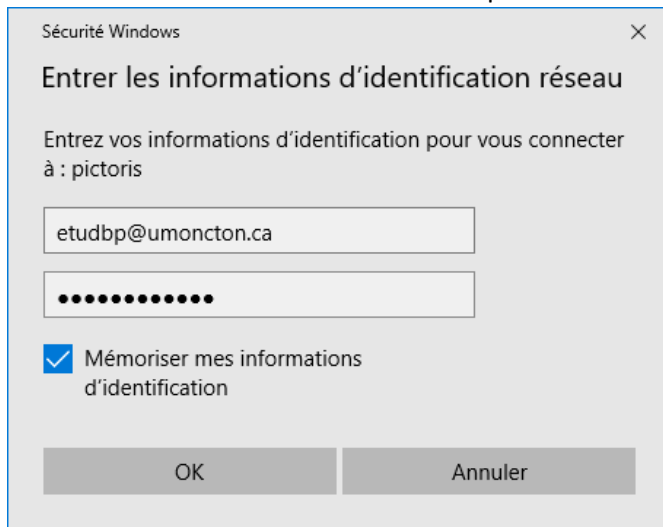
Sécurité Windows

×

Entrer les informations d’identification réseau

Entrez vos informations d’identification pour vous connecter à : pictoris

etudbp@umoncton.ca

••••••••••••

Mémoriser mes informations d’identification

OK

Annuler